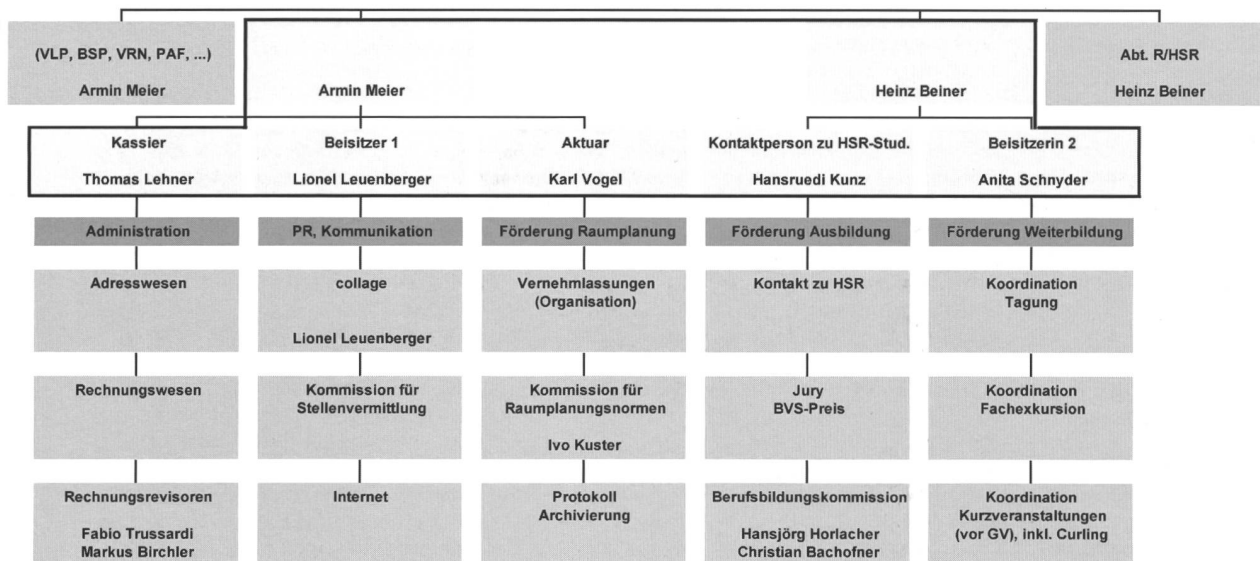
(VLP, BSP, VRN, PAF, ...)
Armin Meier

Armin Meier

Heinz Beiner

Abt. R/HSR
Heinz Beiner

Kassier
Thomas Lehner

Beisitzer 1
Lionel Leuenberger

Aktuar
Karl Vogel

Kontaktperson zu HSR-Stud.
Hansruedi Kunz

Beisitzerin 2
Anita Schnyder

Administration

Adresswesen

Rechnungswesen

Rechnungsrevisoren
Fabio Trussardi
Markus Birchler

PR, Kommunikation

collage
Lionel Leuenberger

Kommission für Stellenvermittlung

Internet

Förderung Raumplanung

Vernehmlassungen (Organisation)

Kommission für Raumplanungsnormen
Ivo Kuster

Protokoll
Archivierung

Förderung Ausbildung

Kontakt zu HSR

Jury
BVS-Preis

Berufsbildungskommission
Hansjörg Horlacher
Christian Bachofner

Förderung Weiterbildung

Koordination
Tagung

Koordination
Fachexkursion

Koordination
Kurzveranstaltungen (vor GV), inkl. Curling